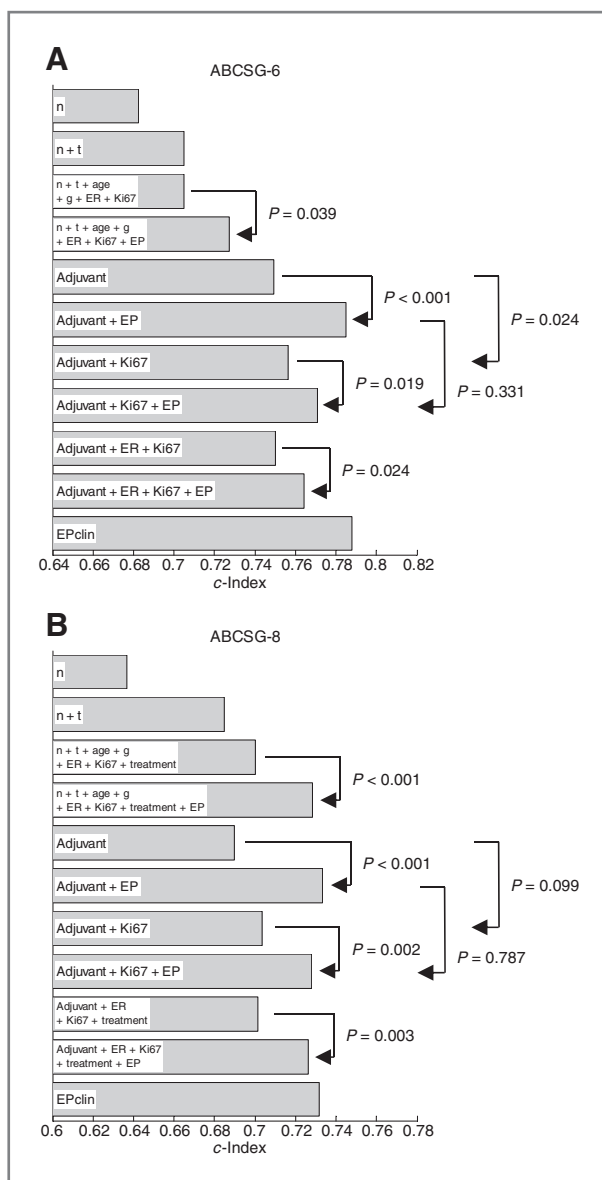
A

ABCSG-6

n

n + t

n + t + age + g + ER + Ki67

n + t + age + g + ER + Ki67 + EP

Adjuvant

Adjuvant + EP

Adjuvant + Ki67

Adjuvant + Ki67 + EP

Adjuvant + ER + Ki67

Adjuvant + ER + Ki67 + EP

EPclin

$P = 0.039$

$P < 0.001$

$P = 0.024$

$P = 0.019$

$P = 0.331$

$P = 0.024$

0.64 0.66 0.68 0.7 0.72 0.74 0.76 0.78 0.8 0.82

c-Index

B

ABCSG-8

n

n + t

n + t + age + g + ER + Ki67 + treatment

n + t + age + g + ER + Ki67 + treatment + EP

Adjuvant

Adjuvant + EP

Adjuvant + Ki67

Adjuvant + Ki67 + EP

Adjuvant + ER + Ki67 + treatment

Adjuvant + ER + Ki67 + treatment + EP

EPclin

$P < 0.001$

$P < 0.001$

$P = 0.099$

$P = 0.002$

$P = 0.787$

$P = 0.003$

0.6 0.62 0.64 0.66 0.68 0.7 0.72 0.74 0.76 0.78

c-Index